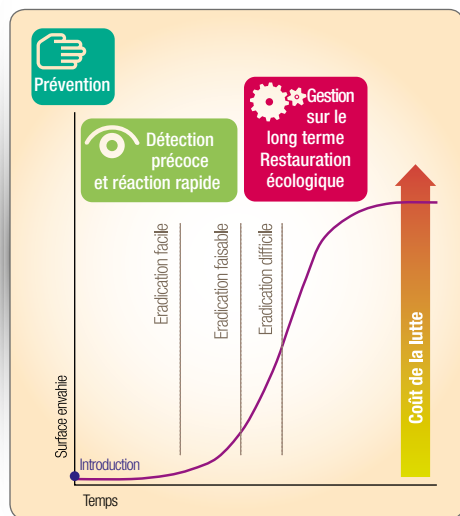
Prévention

Détection précoce et réaction rapide

Gestion sur le long terme Restauration écologique

Eradication facile

Eradication faisable

Eradication difficile

Coût de la lutte

Surface envahie

Introduction

Temps